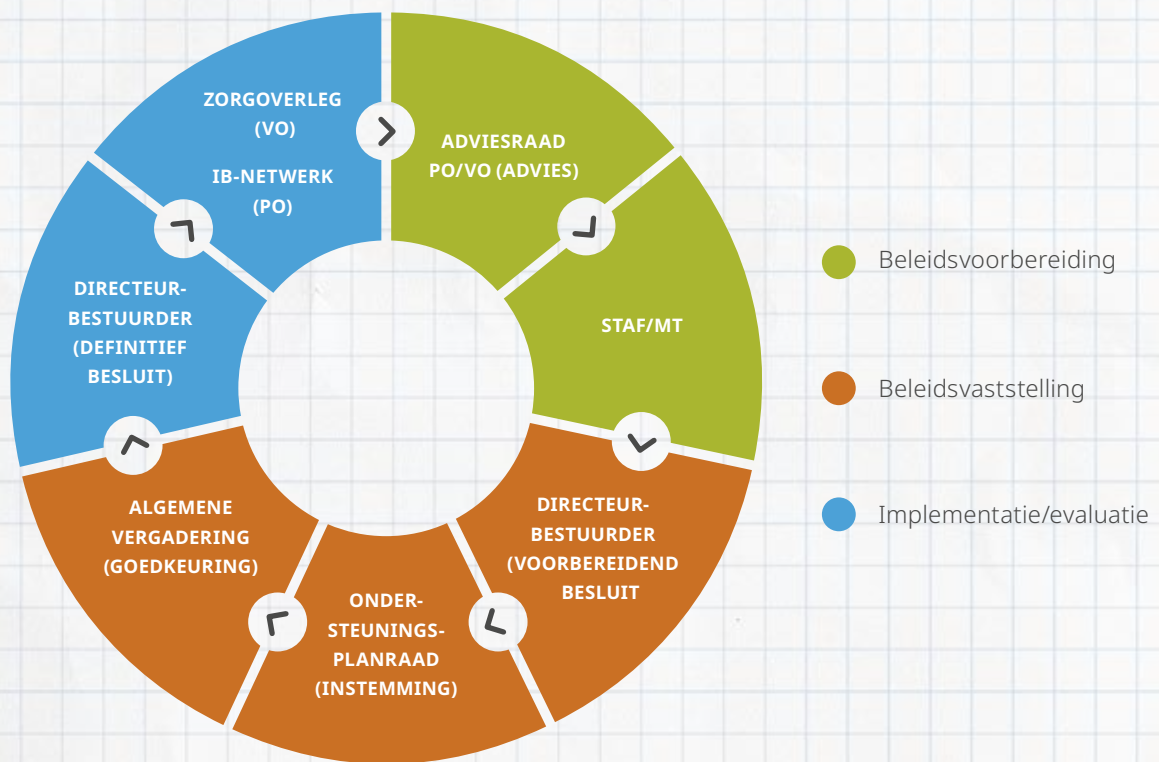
ADVIESRAAD PO/VO (ADVIES)

STAF/MT

DIRECTEUR-BESTUURDER (VOORBEREIDEND BESLUIT

ONDERSTEUNINGSPLANRAAD (INSTEMMING)

ALGEMENE VERGADERING (GOEDKEURING)

DIRECTEUR-BESTUURDER (DEFINITIEF BESLUIT)

ZORGOVERLEG (VO)

IB-NETWERK (PO)

Beleidsvoorbereiding

Beleidsvaststelling

Implementatie/evaluatie